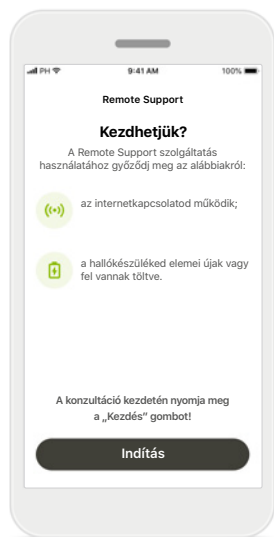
PH 9:41 AM 100%

Remote Support

Kezdhetjük?

A Remote Support szolgáltatás használatához győződj meg az alábbiakról:

az internetkapcsolatod működik;

a hallókészüléked elemei újak vagy fel vannak töltve.

A konzultáció kezdetén nyomja meg a „Kezdés" gombot!

Indítás